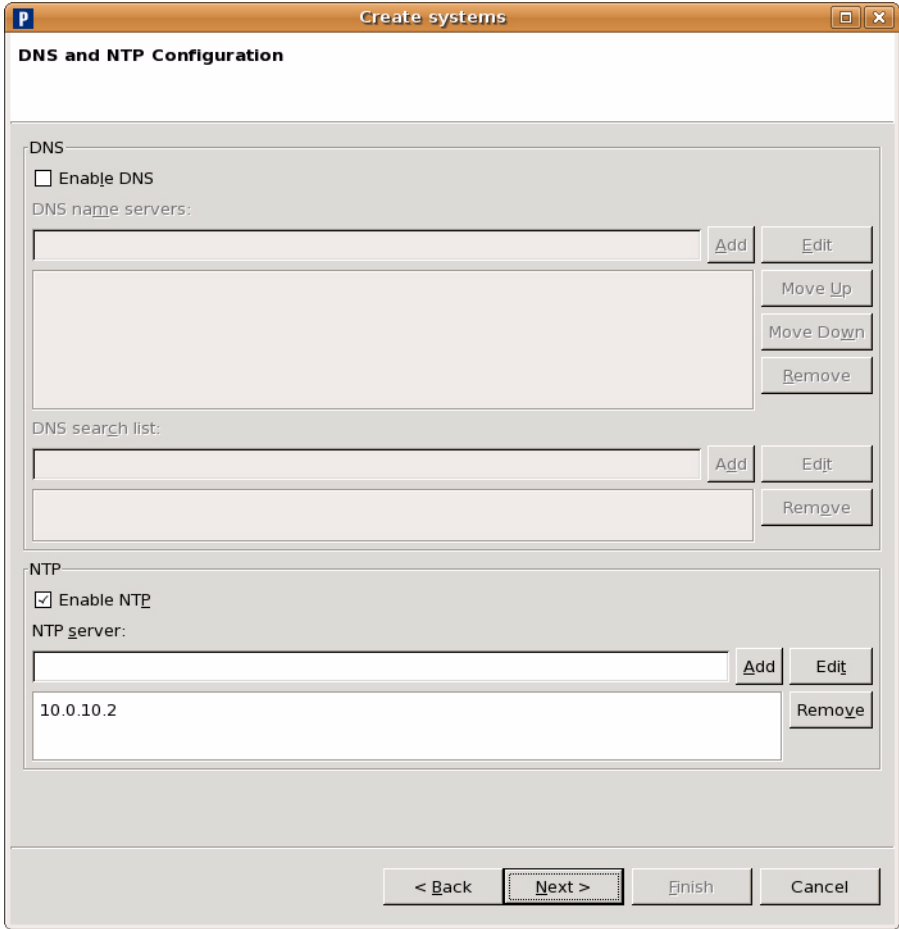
P Create systems

DNS and NTP Configuration

DNS

Enable DNS

DNS name servers:

Add

Edit

Move Up

Move Down

Remove

DNS search list:

Add

Edit

Remove

NTP

Enable NTP

NTP server:

Add

Edit

10.0.10.2

Remove

< Back

Next >

Finish

Cancel